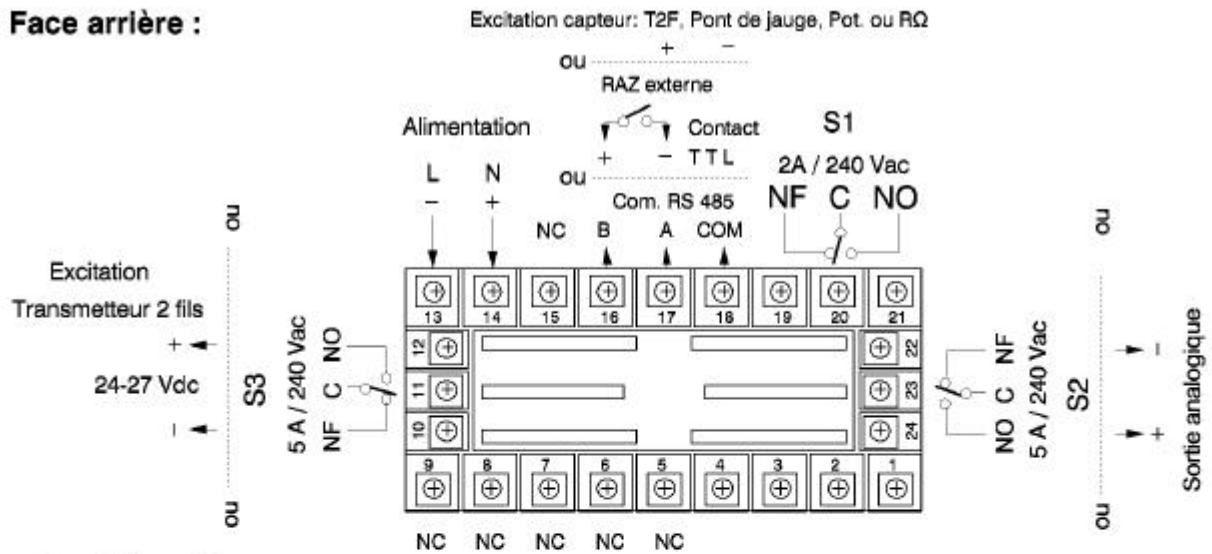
Face arrière :

Excitation capteur: T2F, Pont de jauge, Pot. ou RΩ

ou + −

RAZ externe

Alimentation

Contact

+ − TTL

ou

Com. RS 485

S1

2A / 240 Vac

NF C NO

L N

− +

NC B A COM

ou

ou

Excitation

Transmetteur 2 fils

+

24-27 Vdc

−

S3

5 A / 240 Vac

NO C NF

13 14 15 16 17 18 19 20 21

12 11 10

22 23 24

9 8 7 6 5 4 3 2 1

NF C NO

5 A / 240 Vac

S2

−

+

Sortie analogique

ou

ou

NC NC NC NC NC